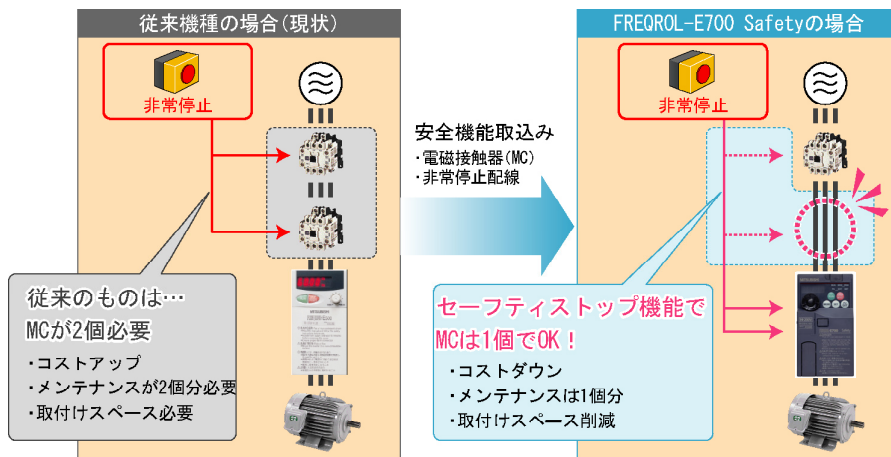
従来機種の場合(現状)

非常停止

従来のものは…
MCが2個必要

・コストアップ
・メンテナンスが2個分必要
・取付けスペース必要

安全機能取込み
・電磁接触器(MC)
・非常停止配線

FREQROL-E700 Safetyの場合

非常停止

セーフティストップ機能で
MCは1個でOK！

・コストダウン
・メンテナンスは1個分
・取付けスペース削減